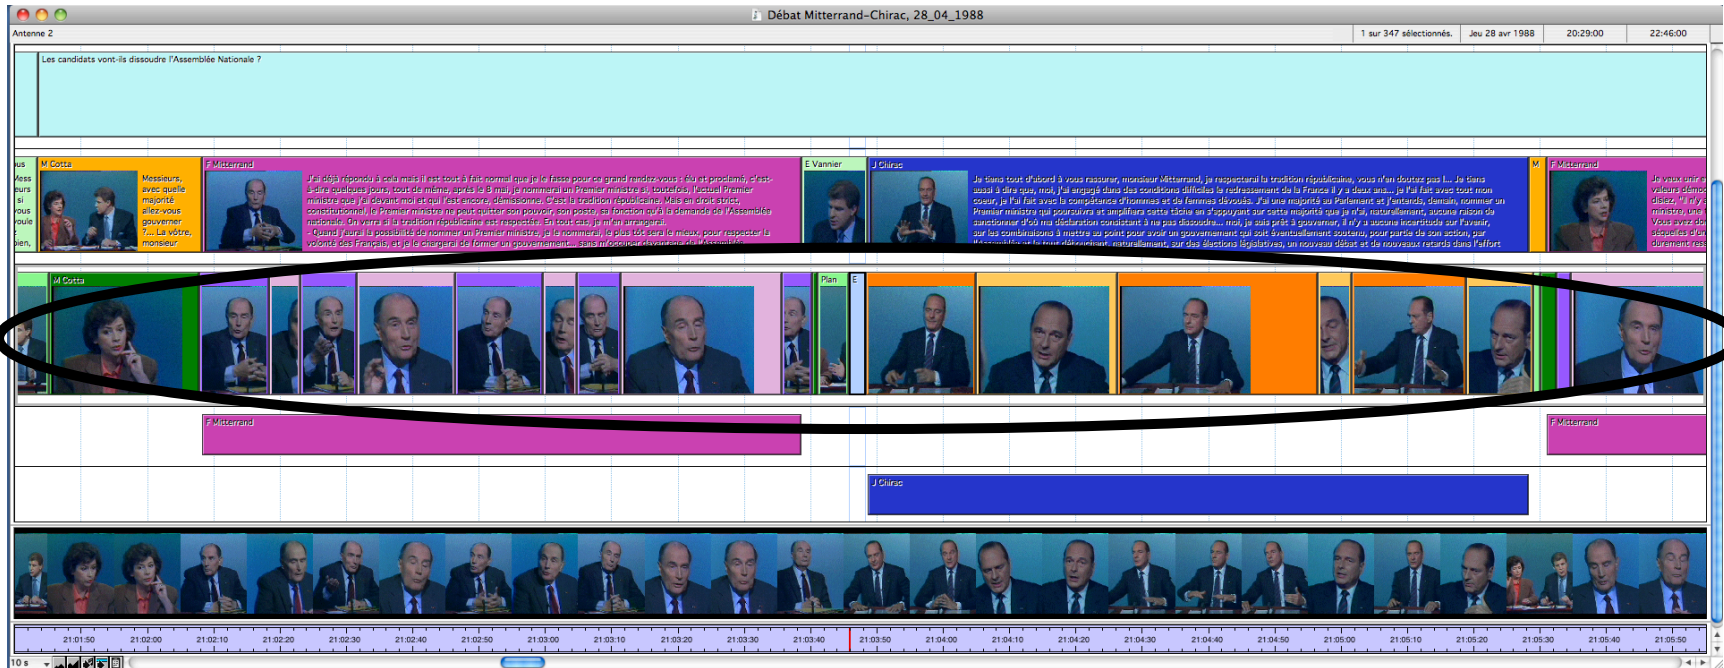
Débat Mitterrand-Chirac, 28_04_1988

Antenne 2

1 sur 347 sélectionnés. | Jeu 28 avr 1988 | 20:29:00 | 22:46:00

Les candidats vont-ils dissoudre l'Assemblée Nationale ?

M Cotta

Messieurs, avec quelle majorité allez-vous gouverner ?... La vôtre, monsieur

F Mitterrand

J'ai déjà répondu à cela mais il est tout à fait normal que je le fasse pour ce grand rendez-vous : élu et proclamé, c'est-à-dire quelques jours, tout de même, après le 8 mai, je nommerai un Premier ministre et, toutefois, l'actuel Premier ministre que j'ai devant moi et qui l'est encore, démissionne. C'est la tradition républicaine. Mais en droit strict, constitutionnel, le Premier ministre ne peut quitter son pouvoir, son poste, sa fonction qu'à la demande de l'Assemblée nationale. On verra si la tradition républicaine est respectée. En tout cas, je m'en arrangerai.
- Quand j'aurai la possibilité de nommer un Premier ministre, je le nommerai, le plus tôt sera le mieux, pour respecter la volonté des Français, et je le chargerai de former un gouvernement... sans m'occuper davantage de l'Assemblée

E Vannier

J Chirac

Je tiens tout d'abord à vous rassurer, monsieur Mitterrand, je respecterai la tradition républicaine, vous n'en doutez pas !... Je tiens aussi à dire que, moi, j'ai engagé dans des conditions difficiles le redressement de la France il y a deux ans... je l'ai fait avec tout mon coeur, je l'ai fait avec la compétence d'hommes et de femmes dévoués. J'ai une majorité au Parlement et j'entends, demain, nommer un Premier ministre qui poursuivra et amplifiera cette tâche en s'appuyant sur cette majorité que je n'ai, naturellement, aucune raison de sanctionner d'où ma déclaration consistant à ne pas dissoudre... moi, je suis prêt à gouverner, il n'y a aucune incertitude sur l'avenir, sur les combinaisons à mettre au point pour avoir un gouvernement qui soit éventuellement soutenu, pour partie de son action, par l'Assemblée et de tous détournant, naturellement, sur des élections législatives, un nouveau débat et de nouveaux retards dans l'effort

M

F Mitterrand

Je veux unir a valeurs démo disiez, "il n'y a ministre, une Vous avez dit aspects d'en durement res

M Cotta

Plan

E

F Mitterrand

F Mitterrand

J Chirac

21:01:50 21:02:00 21:02:10 21:02:20 21:02:30 21:02:40 21:02:50 21:03:00 21:03:10 21:03:20 21:03:30 21:03:40 21:03:50 21:04:00 21:04:10 21:04:20 21:04:30 21:04:40 21:04:50 21:05:00 21:05:10 21:05:20 21:05:30 21:05:40 21:05:50

10 s